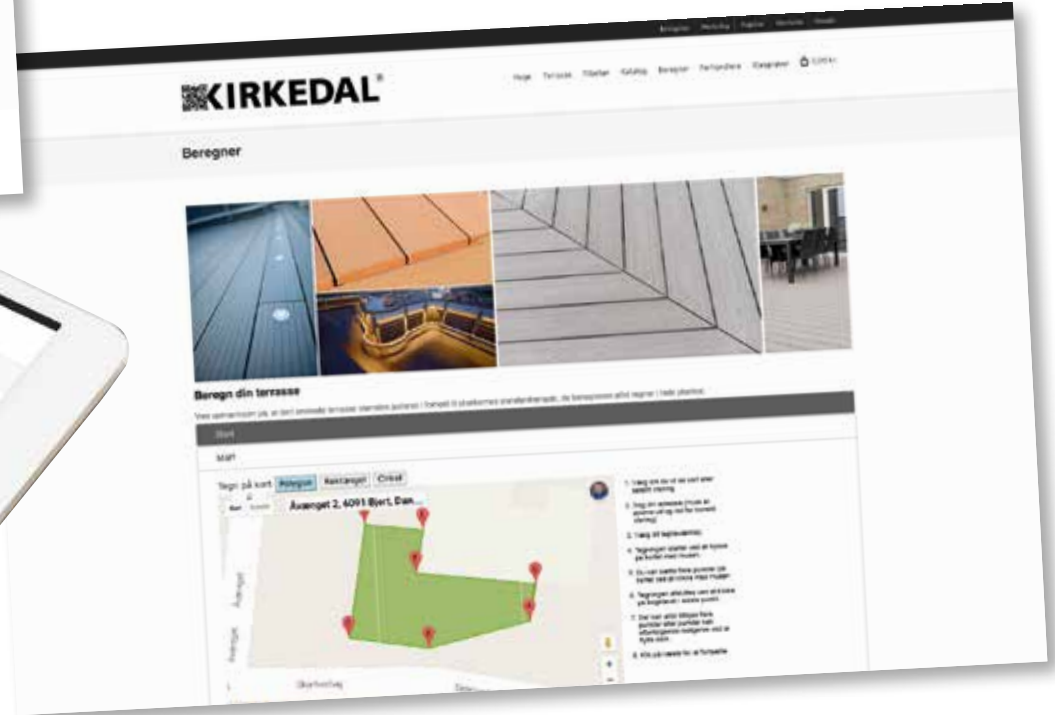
KIRKEDAL®

Beregner

Beregn din terrasse

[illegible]

Start

Kort

Tegn på kort Polygon Rektangel Cirkel

Kort Satellit

Åsænget 2, 6091 Bjert, Dan...

Åsænget

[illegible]

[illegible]

1. Vælg om du vil se kort eller satellit visning.

2. Søg din adresse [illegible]

3. Vælg dit tegneværktøj.

4. Tegningen starter ved at klikke på kortet med musen.

5. Du kan sætte flere punkter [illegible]

6. Tegningen afsluttes ved at klikke på begyndelsespunktet.

7. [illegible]

8. Klik på næste for at fortsætte.

+
-